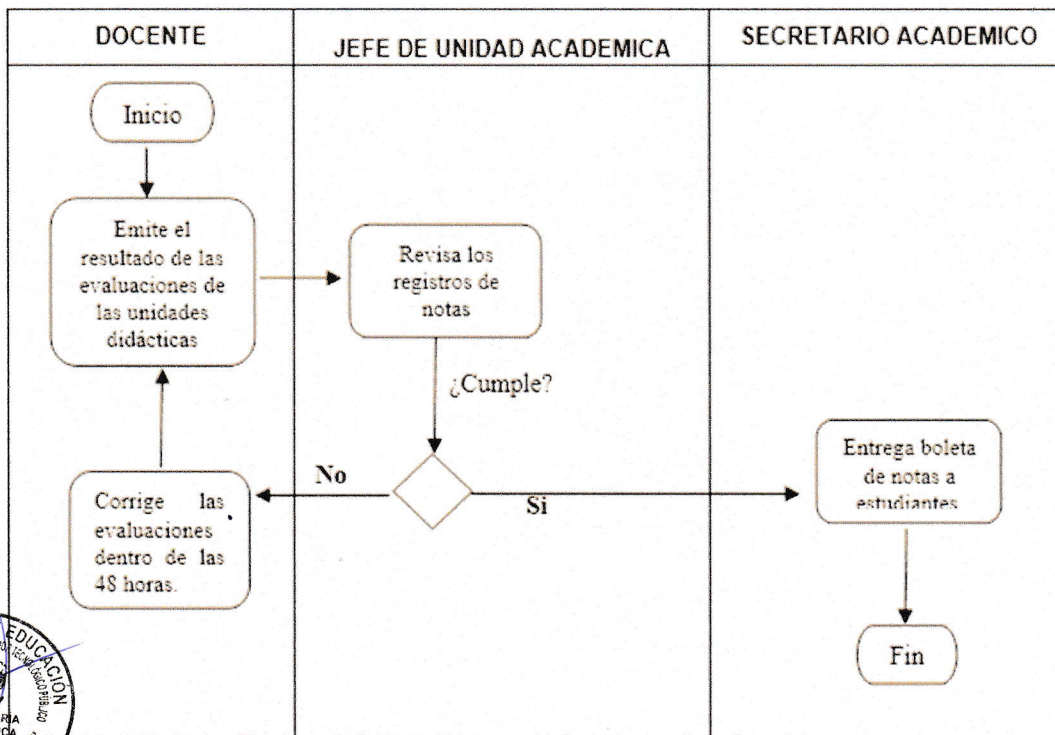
| DOCENTE | JEFE DE UNIDAD ACADEMICA | SECRETARIO ACADEMICO |
|---|---|---|

Inicio

Emite el resultado de las evaluaciones de las unidades didácticas

Revisa los registros de notas

¿Cumple?

No

Si

Corrige las evaluaciones dentro de las 48 horas.

Entrega boleta de notas a estudiantes

Fin

EDUCACION
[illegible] TECNOLÓGICO PÚBLICO
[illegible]RIA
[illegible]CA